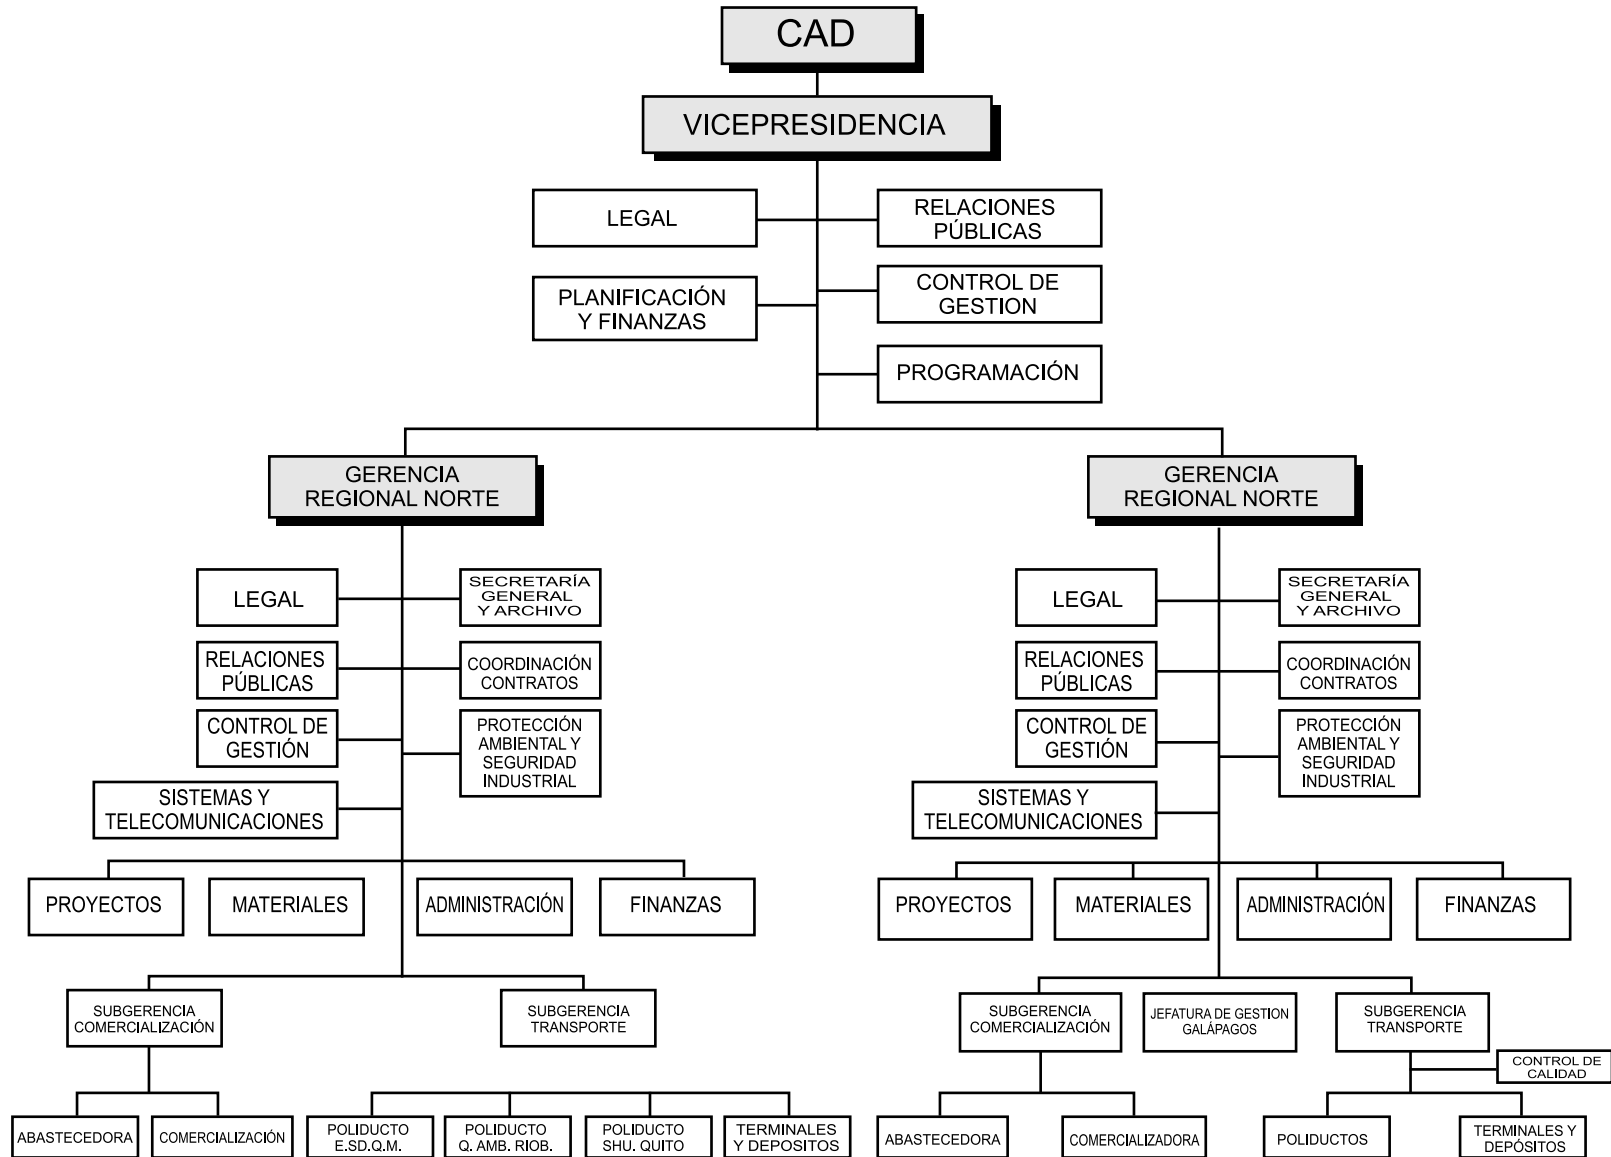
CAD

VICEPRESIDENCIA

LEGAL

RELACIONES PÚBLICAS

PLANIFICACIÓN Y FINANZAS

CONTROL DE GESTION

PROGRAMACIÓN

GERENCIA REGIONAL NORTE

GERENCIA REGIONAL NORTE

LEGAL

SECRETARÍA GENERAL Y ARCHIVO

RELACIONES PÚBLICAS

COORDINACIÓN CONTRATOS

CONTROL DE GESTIÓN

PROTECCIÓN AMBIENTAL Y SEGURIDAD INDUSTRIAL

SISTEMAS Y TELECOMUNICACIONES

PROYECTOS

MATERIALES

ADMINISTRACIÓN

FINANZAS

SUBGERENCIA COMERCIALIZACIÓN

SUBGERENCIA TRANSPORTE

ABASTECEDORA

COMERCIALIZACIÓN

POLIDUCTO E.SD.Q.M.

POLIDUCTO Q. AMB. RIOB.

POLIDUCTO SHU. QUITO

TERMINALES Y DEPOSITOS

LEGAL

SECRETARÍA GENERAL Y ARCHIVO

RELACIONES PÚBLICAS

COORDINACIÓN CONTRATOS

CONTROL DE GESTIÓN

PROTECCIÓN AMBIENTAL Y SEGURIDAD INDUSTRIAL

SISTEMAS Y TELECOMUNICACIONES

PROYECTOS

MATERIALES

ADMINISTRACIÓN

FINANZAS

SUBGERENCIA COMERCIALIZACIÓN

JEFATURA DE GESTION GALÁPAGOS

SUBGERENCIA TRANSPORTE

CONTROL DE CALIDAD

ABASTECEDORA

COMERCIALIZADORA

POLIDUCTOS

TERMINALES Y DEPÓSITOS